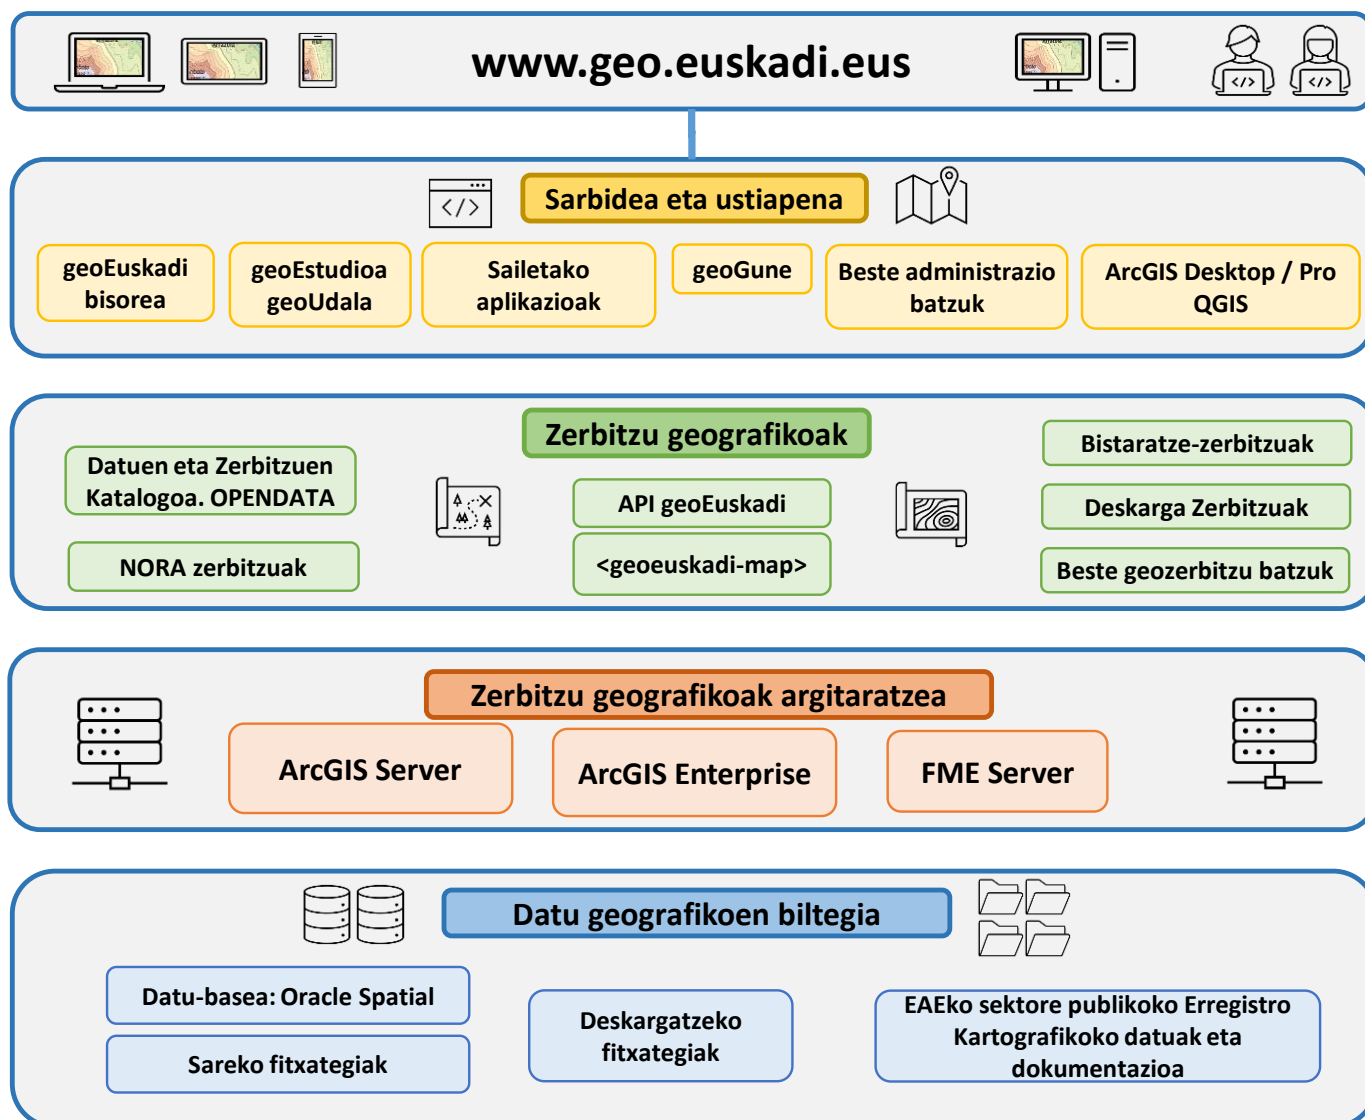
www.geo.euskadi.eus

Sarbidea eta ustiapena

geoEuskadi bisorea

geoEstudioa geoUdala

Sailetako aplikazioak

geoGune

Beste administrazio batzuk

ArcGIS Desktop / Pro QGIS

Zerbitzu geografikoak

Datuen eta Zerbitzuen Katalogoa. OPENDATA

NORA zerbitzuak

API geoEuskadi

<geoeuskadi-map>

Bistaratze-zerbitzuak

Deskarga Zerbitzuak

Beste geozerbitzu batzuk

Zerbitzu geografikoak argitaratzea

ArcGIS Server

ArcGIS Enterprise

FME Server

Datu geografikoen biltegia

Datu-basea: Oracle Spatial

Sareko fitxategiak

Deskargatzeko fitxategiak

EAEko sektore publikoko Erregistro Kartografikoko datuak eta dokumentazioa